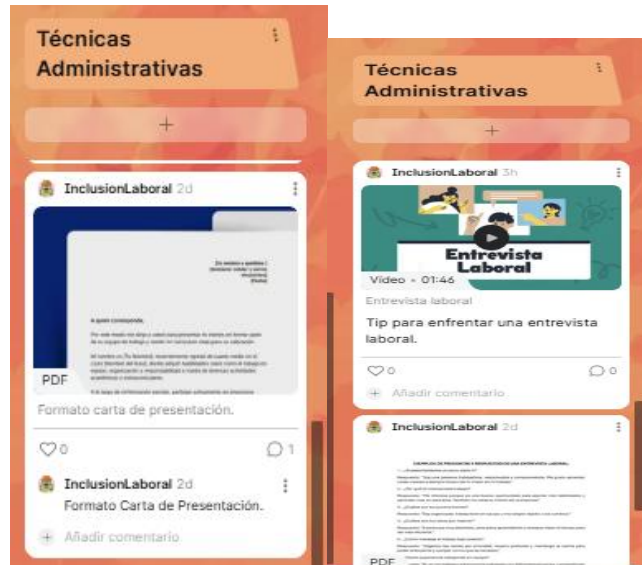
Técnicas Administrativas

+

InclusionLaboral 2d

PDF

Formato carta de presentación.

0

1

InclusionLaboral 2d

Formato Carta de Presentación.

+ Añadir comentario

Técnicas Administrativas

+

InclusionLaboral 3h

Entrevista Laboral

Video • 01:46

Entrevista laboral

Tip para enfrentar una entrevista laboral.

0

0

+ Añadir comentario

InclusionLaboral 2d

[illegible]

PDF